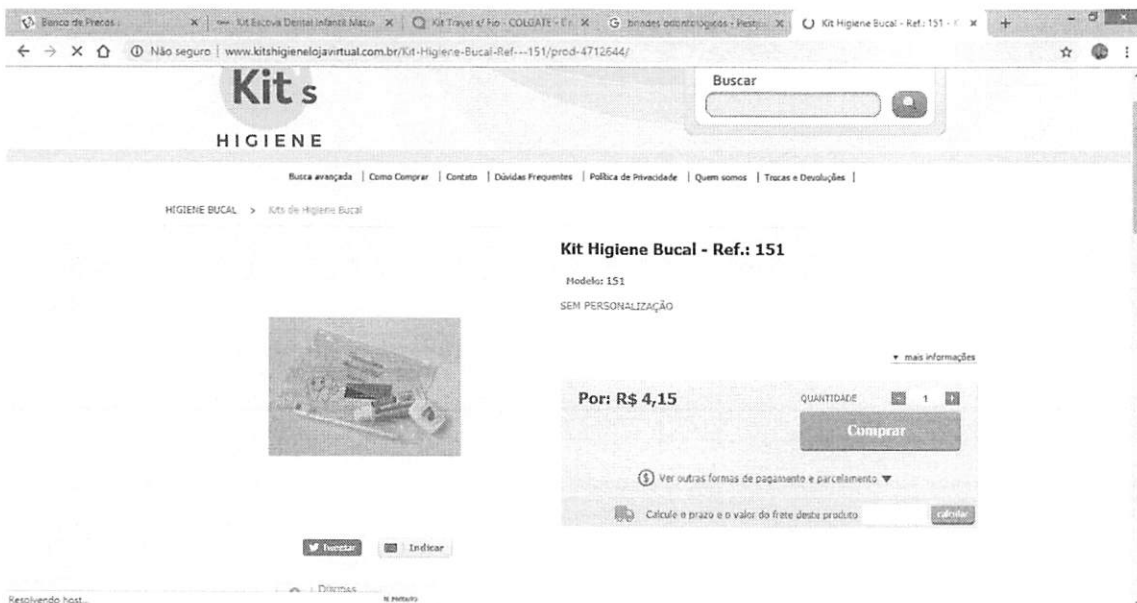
Banco de Preços | × | Kit Escova Dental Infantil Macia × | Kit Travel c/ Fio - COLGATE - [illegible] × | brindes odontologicos - Pesqu × | Kit Higiene Bucal - Ref.: 151 - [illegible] ×

Não seguro | www.kitshigienelojavirtual.com.br/Kit-Higiene-Bucal-Ref---151/prod-4712644/

Kit s
HIGIENE

Buscar

Busca avançada | Como Comprar | Contato | Dúvidas Frequentes | Política de Privacidade | Quem somos | Trocas e Devoluções |

HIGIENE BUCAL > Kits de Higiene Bucal

Kit Higiene Bucal - Ref.: 151

Modelo: 151

SEM PERSONALIZAÇÃO

▾ mais informações

Por: R$ 4,15

QUANTIDADE 1

Comprar

Ver outras formas de pagamento e parcelamento ▼

Calcule o prazo e o valor do frete deste produto calcular

Tweetar Indicar

Dúvidas

Resolvendo host...